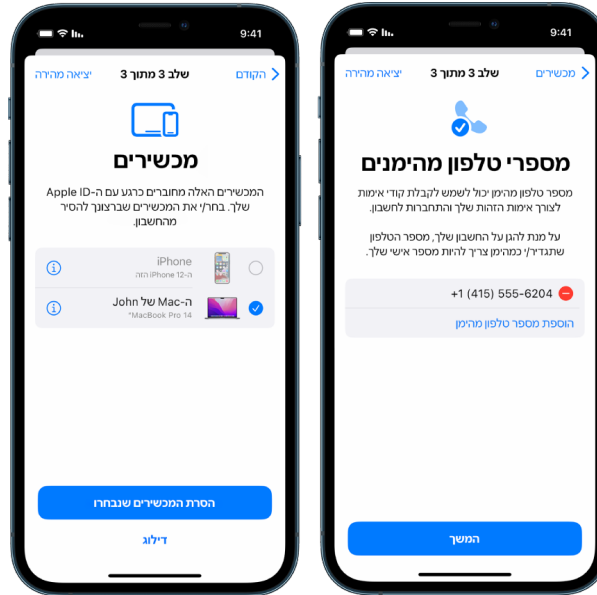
9:41

הקודם
שלב 3 מתוך 3
יציאה מהירה

מכשירים

המכשירים האלה מחוברים כרגע עם ה-Apple ID שלך. בחר/י את המכשירים שברצונך להסיר מהחשבון.

iPhone
ה-iPhone 12 הזה

ה-Mac של John
MacBook Pro 14"

הסרת המכשירים שנבחרו

דילוג

9:41

מכשירים
שלב 3 מתוך 3
יציאה מהירה

מספרי טלפון מהימנים

מספר טלפון מהימן יכול לשמש לקבלת קודי אימות לצורך אימות הזהות שלך והתחברות לחשבון.

על מנת להגן על החשבון שלך, מספר הטלפון שתגדיר/י כמהימן צריך להיות מספר אישי שלך.

+1 (415) 555-6204

הוספת מספר טלפון מהימן

המשך